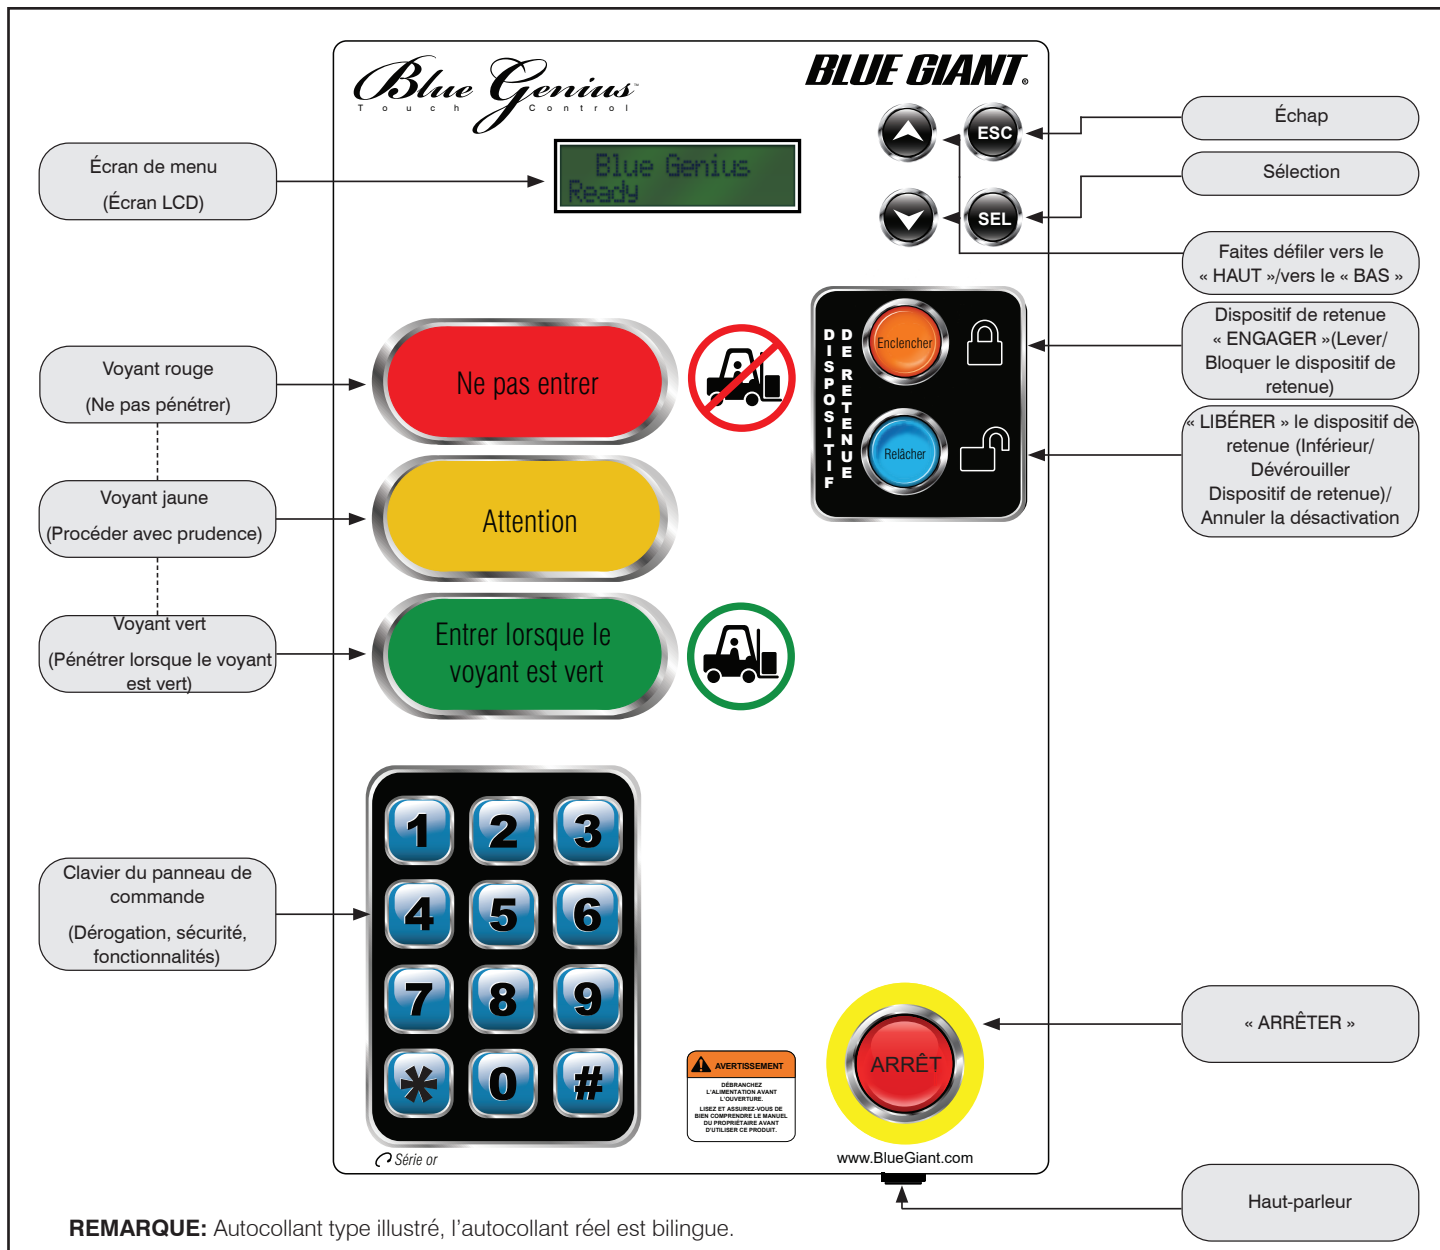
Blue Genius
T o u c h C o n t r o l

BLUE GIANT.

Écran de menu
(Écran LCD)

Blue Genius
Ready

ESC
SEL

Échap
Sélection
Faites défiler vers le « HAUT »/vers le « BAS »

Dispositif de retenue « ENGAGER »(Lever/ Bloquer le dispositif de retenue)

« LIBÉRER » le dispositif de retenue (Inférieur/ Dévérouiller Dispositif de retenue)/ Annuler la désactivation

DISPOSITIF DE RETENUE
Enclencher
Relâcher

Voyant rouge
(Ne pas pénétrer)

Ne pas entrer

Voyant jaune
(Procéder avec prudence)

Attention

Voyant vert
(Pénétrer lorsque le voyant est vert)

Entrer lorsque le voyant est vert

Clavier du panneau de commande
(Dérogation, sécurité, fonctionnalités)

1 2 3
4 5 6
7 8 9
* 0 #

AVERTISSEMENT
DÉBRANCHEZ L'ALIMENTATION AVANT L'OUVERTURE.
LISEZ ET ASSUREZ-VOUS DE BIEN COMPRENDRE LE MANUEL DU PROPRIÉTAIRE AVANT D'UTILISER CE PRODUIT.

ARRÊT

« ARRÊTER »

Série or

www.BlueGiant.com

Haut-parleur

REMARQUE: Autocollant type illustré, l'autocollant réel est bilingue.